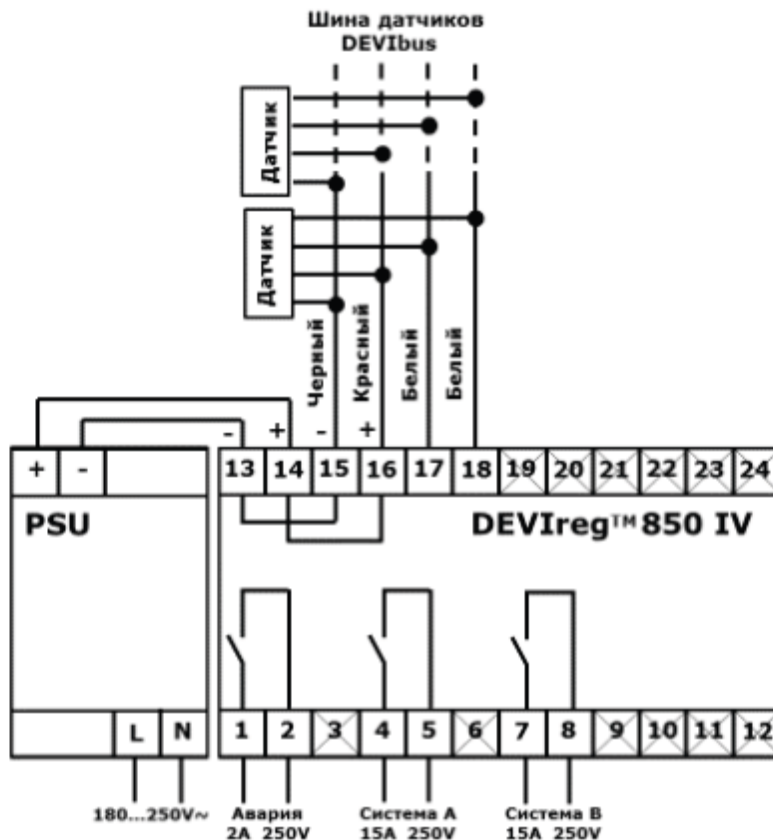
Шина датчиков
DEVIbus

Датчик

Датчик

Черный
Красный
Белый
Белый

- + - +

+ -
PSU

13 14 15 16 17 18 19 20 21 22 23 24

DEVIreg™ 850 IV

L N

1 2 3 4 5 6 7 8 9 10 11 12

180...250V~
Авария
2A 250V
Система A
15A 250V
Система B
15A 250V